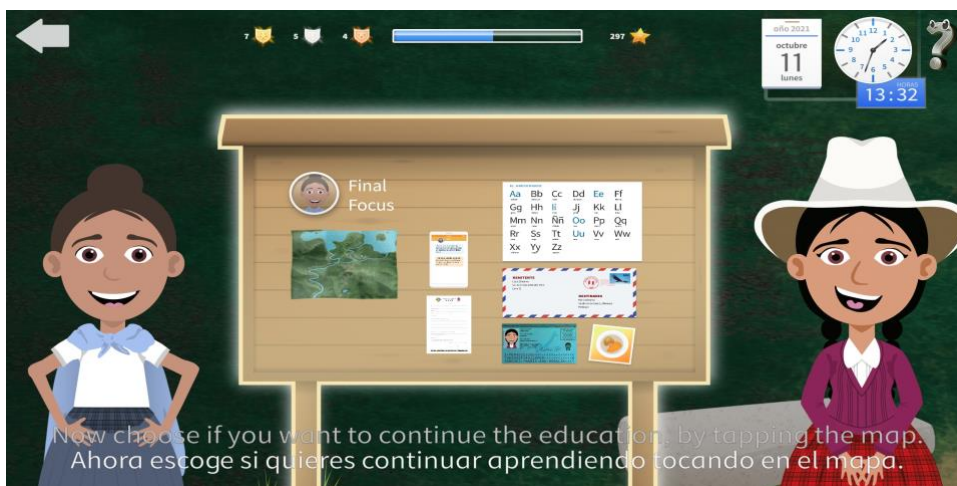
7 5 4 297

año 2021
octubre
11
lunes

13:32

?

Final Focus

| Aa | Bb | Cc | Dd | Ee | Ff |
|---|---|---|---|---|---|
| Gg | Hh | Ii | Jj | Kk | Ll |
| Mm | Nn | Ññ | Oo | Pp | Qq |
| Rr | Ss | Tt | Uu | Vv | Ww |
| Xx | Yy | Zz | | | |

REMITENTE
DESTINATARIO

Now choose if you want to continue the education by tapping the map.
Ahora escoge si quieres continuar aprendiendo tocando en el mapa.